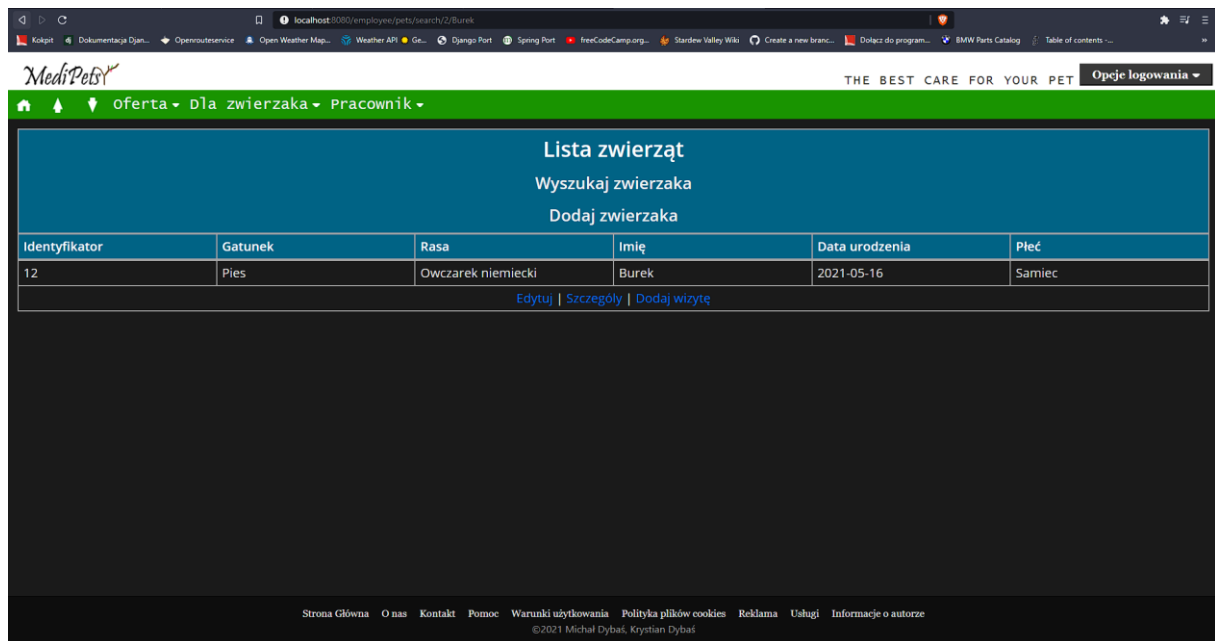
localhost:8080/employee/pets/search/2/Burek

Kokpit Dokumentacja Djan... Openrouteservice Open Weather Map... Weather API Ge... Django Port Spring Port freeCodeCamp.org... Stardew Valley Wiki Create a new branc... Dołącz do program... BMW Parts Catalog Table of contents -...

MediPets

THE BEST CARE FOR YOUR PET

Opcje logowania

Oferta Dla zwierzaka Pracownik

Lista zwierząt

Wyszukaj zwierzaka

Dodaj zwierzaka

| Identyfikator | Gatunek | Rasa | Imię | Data urodzenia | Płeć |
|---|---|---|---|---|---|
| 12 | Pies | Owczarek niemiecki | Burek | 2021-05-16 | Samiec |

Edytuj | Szczegóły | Dodaj wizytę

Strona Główna O nas Kontakt Pomoc Warunki użytkowania Polityka plików cookies Reklama Usługi Informacje o autorze

©2021 Michał Dybaś, Krystian Dybaś